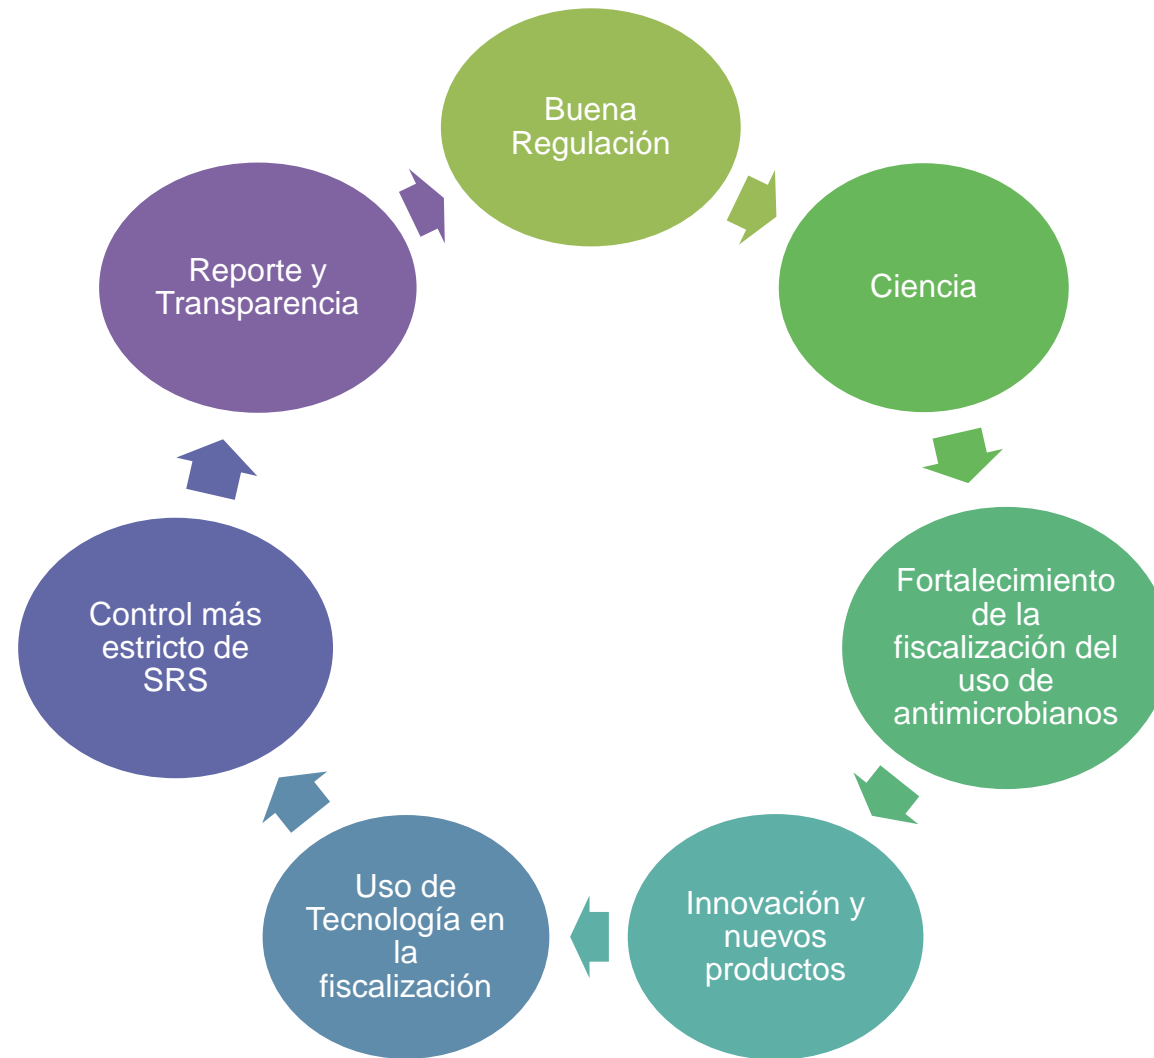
Buena Regulación

Ciencia

Fortalecimiento de la fiscalización del uso de antimicrobianos

Innovación y nuevos productos

Uso de Tecnología en la fiscalización

Control más estricto de SRS

Reporte y Transparencia